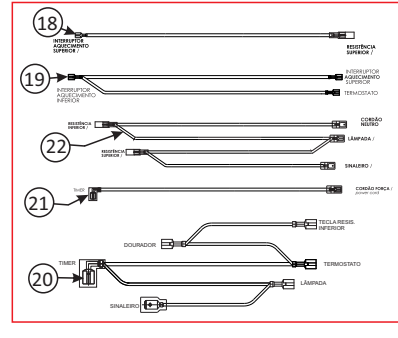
18

INTERRUPTOR AQUECIMENTO SUPERIOR /

RESISTÊNCIA SUPERIOR /

19

INTERRUPTOR AQUECIMENTO INFERIOR

INTERRUPTOR AQUECIMENTO SUPERIOR

TERMOSTATO

RESISTÊNCIA INFERIOR /

CORDÃO NEUTRO

22

LÂMPADA /

RESISTÊNCIA SUPERIOR /

SINALEIRO /

21

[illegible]

CORDÃO FORÇA / power cord

TECLA RESIS. INFERIOR

DOURADOR

TIMER

20

TERMOSTATO

LÂMPADA

SINALEIRO